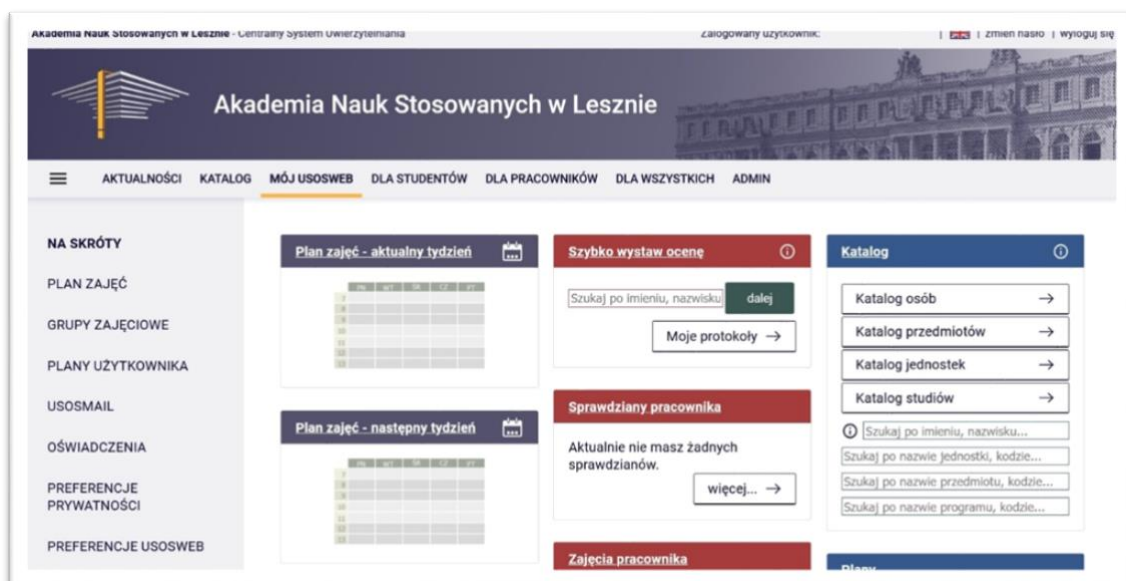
Akademia Nauk Stosowanych w Lesznie - Centralny System Uwierzytelniania

Zalogowany użytkownik:

| zmień hasło | wyloguj się

Akademia Nauk Stosowanych w Lesznie

AKTUALNOŚCI KATALOG MÓJ USOSWEB DLA STUDENTÓW DLA PRACOWNIKÓW DLA WSZYSTKICH ADMIN

NA SKRÓTY

PLAN ZAJĘĆ

GRUPY ZAJĘCIOWE

PLANY UŻYTKOWNIKA

USOSMAIL

OŚWIADCZENIA

PREFERENCJE PRYWATNOŚCI

PREFERENCJE USOSWEB

Plan zajęć - aktualny tydzień

Plan zajęć - następny tydzień

Szybko wystaw ocenę

Szukaj po imieniu, nazwisku

dalej

Moje protokoły →

Sprawdziany pracownika

Aktualnie nie masz żadnych sprawdzianów.

więcej... →

Zajęcia pracownika

Katalog

Katalog osób →

Katalog przedmiotów →

Katalog jednostek →

Katalog studiów →

Szukaj po imieniu, nazwisku...

Szukaj po nazwie jednostki, kodzie...

Szukaj po nazwie przedmiotu, kodzie...

Szukaj po nazwie programu, kodzie...

Plany